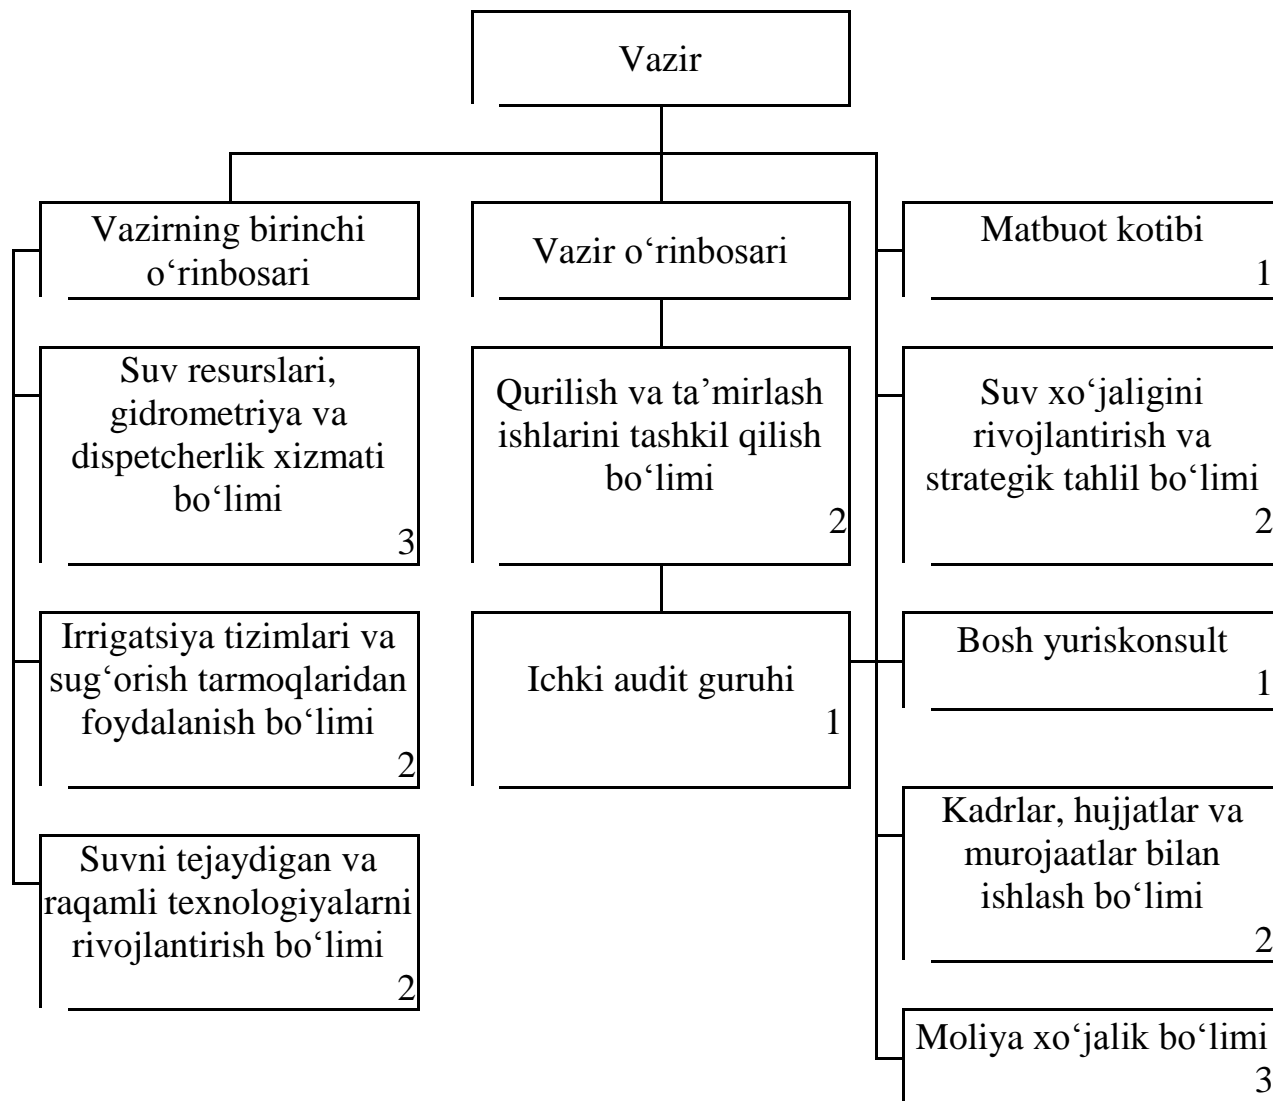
Vazir

Vazirning birinchi o‘rinbosari

Vazir o‘rinbosari

Matbuot kotibi
1

Suv resurslari, gidrometriya va dispetcherlik xizmati bo‘limi
3

Qurilish va ta’mirlash ishlarini tashkil qilish bo‘limi
2

Suv xo‘jaligini rivojlantirish va strategik tahlil bo‘limi
2

Irrigatsiya tizimlari va sug‘orish tarmoqlaridan foydalanish bo‘limi
2

Ichki audit guruhi
1

Bosh yuriskonsult
1

Suvni tejaydigan va raqamli texnologiyalarni rivojlantirish bo‘limi
2

Kadrlar, hujjatlar va murojaatlar bilan ishlash bo‘limi
2

Moliya xo‘jalik bo‘limi
3